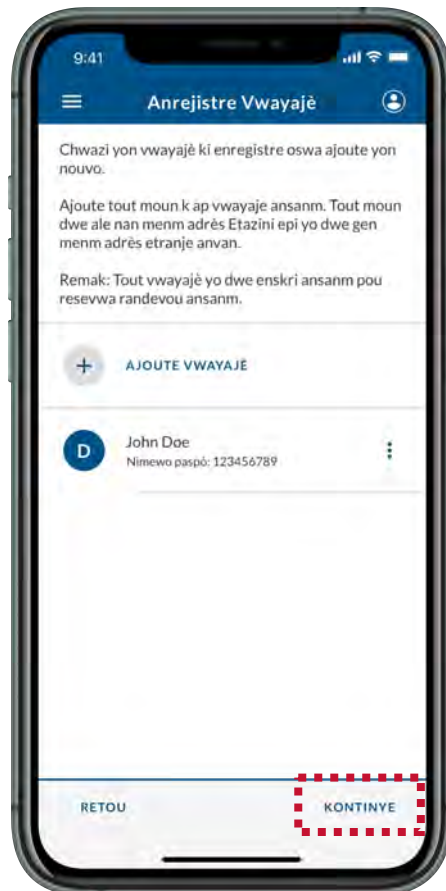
9:41

Anrejistre Vwayajè

Chwazi yon vwayajè ki enregistre oswa ajoute yon nouvo.

Ajoute tout moun k ap vwayaje ansanm. Tout moun dwe ale nan menm adrès Etazini epi yo dwe gen menm adrès etranje anvan.

Remak: Tout vwayajè yo dwe enskri ansanm pou resevwa randevou ansanm.

+ AJOUTE VWAYAJÈ

D John Doe
Nimewo paspò: 123456789

RETOU

KONTINYE